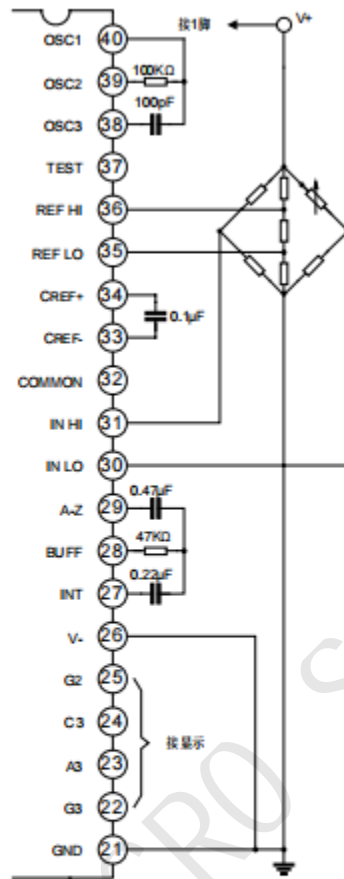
接1脚
V+
OSC1 40
OSC2 39
100KΩ
100pF
OSC3 38
TEST 37
REF HI 36
REF LO 35
CREF+ 34
0.1μF
CREF- 33
COMMON 32
IN HI 31
IN LO 30
0.47μF
A-Z 29
47KΩ
BUFF 28
0.22μF
INT 27
V- 26
G2 25
C3 24
接显示
A3 23
G3 22
GND 21